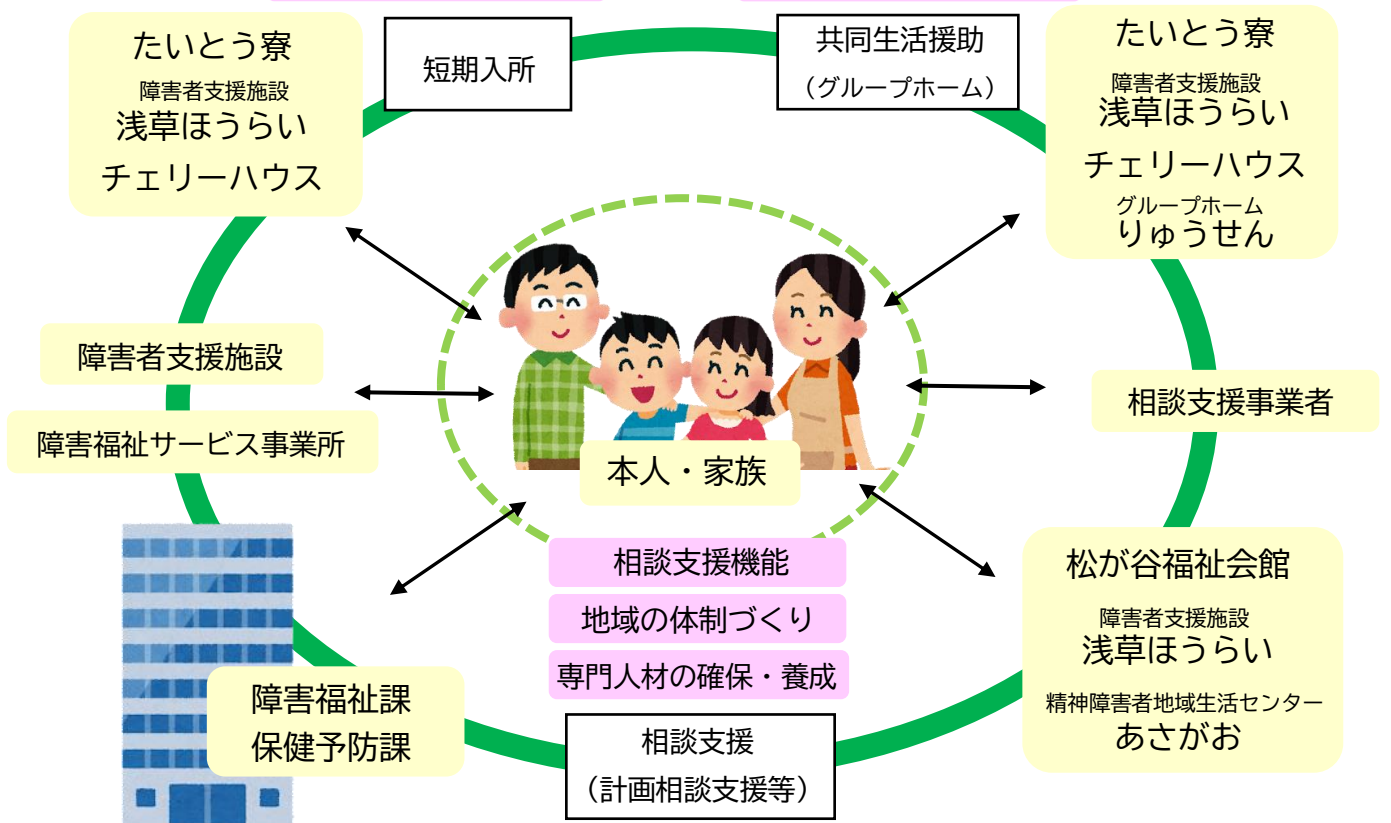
たいとう寮
障害者支援施設
浅草ほうらい
チェリーハウス

短期入所

共同生活援助
（グループホーム）

たいとう寮
障害者支援施設
浅草ほうらい
チェリーハウス
グループホーム
りゅうせん

障害者支援施設

障害福祉サービス事業所

本人・家族

相談支援事業者

相談支援機能

地域の体制づくり

専門人材の確保・養成

松が谷福祉会館
障害者支援施設
浅草ほうらい
精神障害者地域生活センター
あさがお

障害福祉課
保健予防課

相談支援
（計画相談支援等）